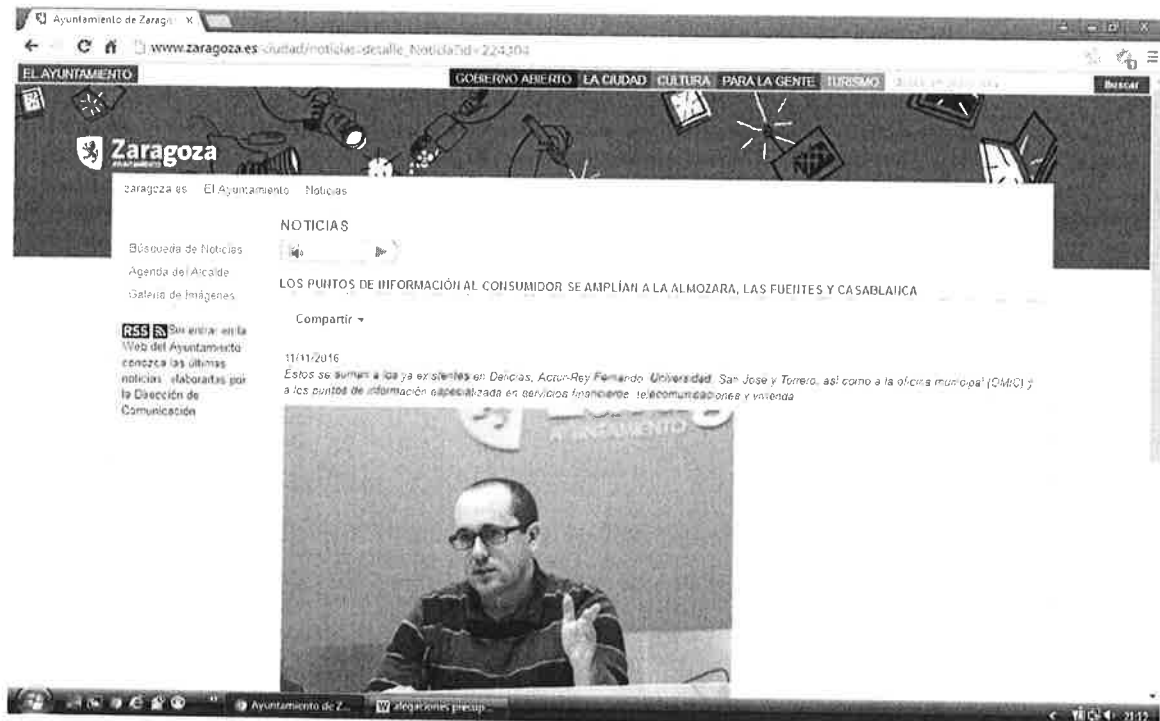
Ayuntamiento de Zaragoza ×

www.zaragoza.es/ciudad/noticias/detalle_Noticia?id=224304

EL AYUNTAMIENTO

GOBIERNO ABIERTO LA CIUDAD CULTURA PARA LA GENTE TURISMO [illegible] Buscar

Zaragoza AYUNTAMIENTO

zaragoza.es El Ayuntamiento Noticias

NOTICIAS

Búsqueda de Noticias
Agenda del Alcalde
Galería de Imágenes

RSS Sin entrar en la Web del Ayuntamiento conozca las últimas noticias elaboradas por la Dirección de Comunicación

LOS PUNTOS DE INFORMACIÓN AL CONSUMIDOR SE AMPLÍAN A LA ALMOZARA, LAS FUENTES Y CASABLANCA

Compartir ▾

11/11/2016
Estos se suman a los ya existentes en Delicias, Actur-Rey Fernando, Universidad, San José y Torrero, así como a la oficina municipal (OMIC) y a los puntos de información especializada en servicios financieros, telecomunicaciones y vivienda

AYUNTAMIENTO

Ayuntamiento de Z...
alegaciones presup...
21:12